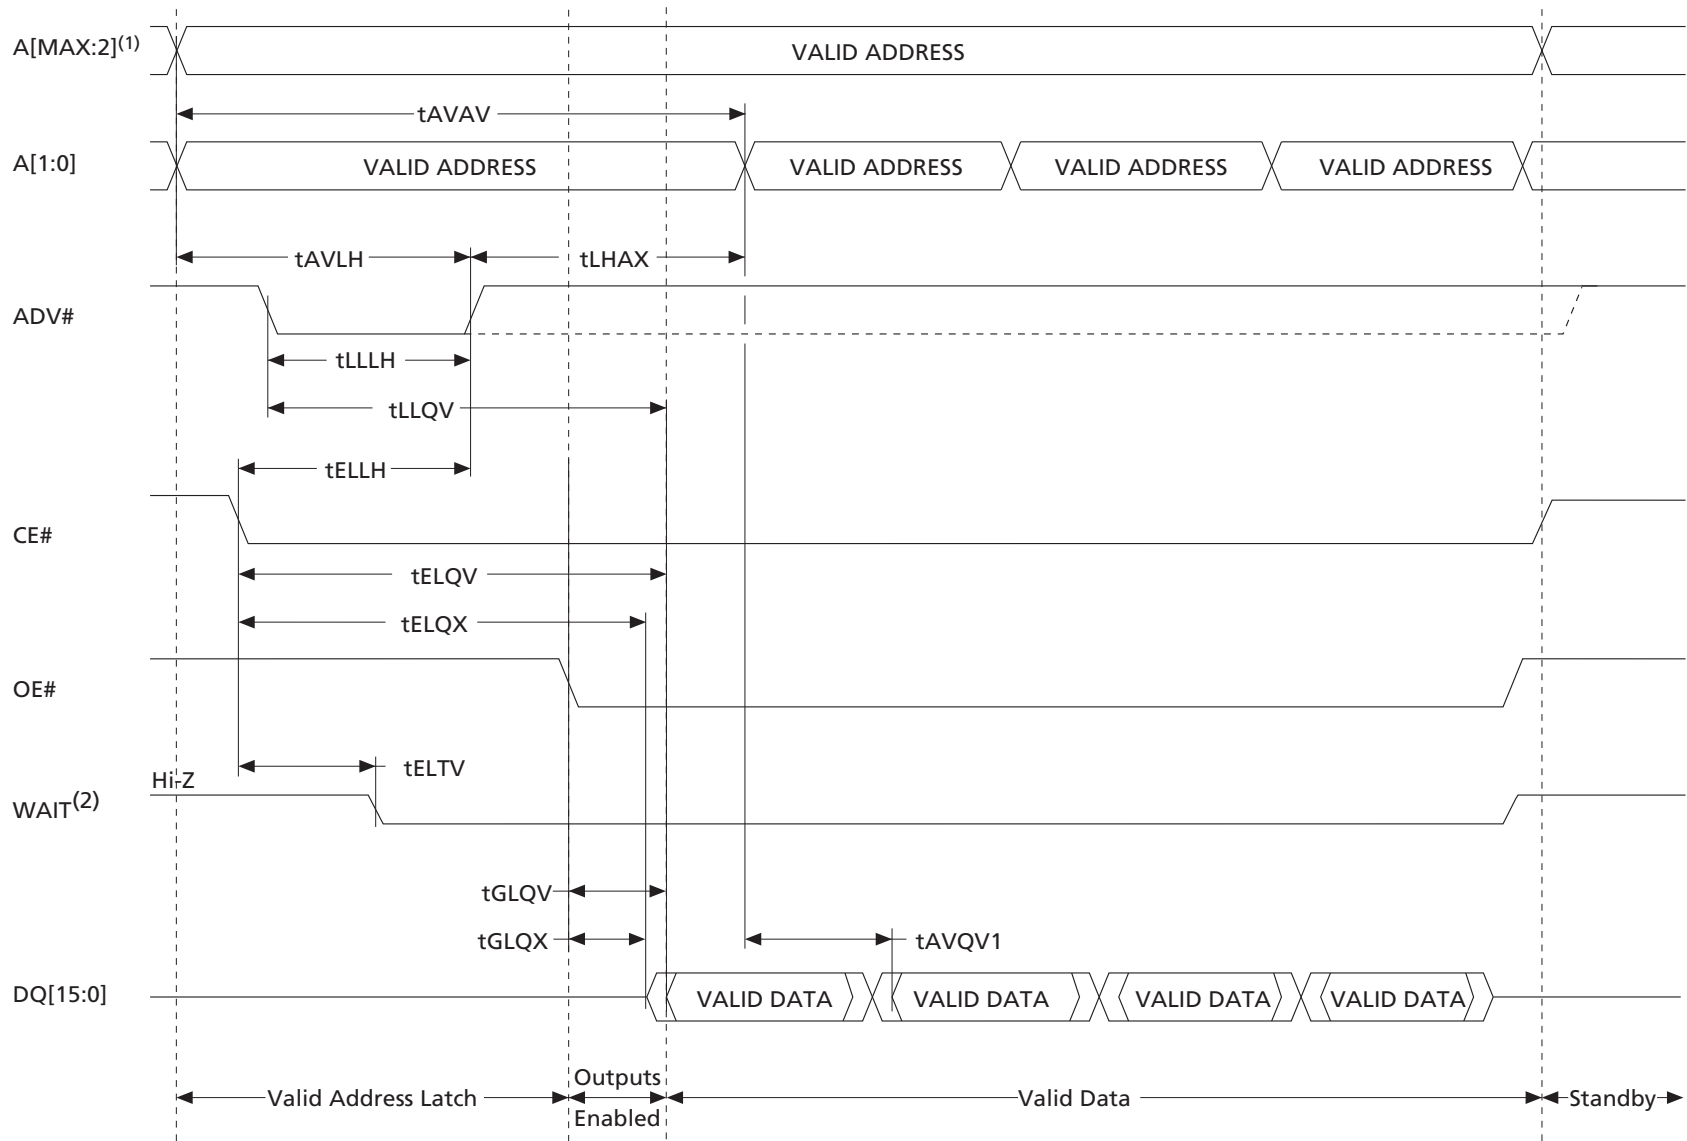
A[MAX:2]$^{(1)}$
VALID ADDRESS
tAVAV
A[1:0]
VALID ADDRESS
VALID ADDRESS
VALID ADDRESS
VALID ADDRESS
tAVLH
tLHAX
ADV#
tLLLH
tLLQV
tELLH
CE#
tELQV
tELQX
OE#
tELTV
Hi-Z
WAIT$^{(2)}$
tGLQV
tGLQX
tAVQV1
DQ[15:0]
VALID DATA
VALID DATA
VALID DATA
VALID DATA
Valid Address Latch
Outputs Enabled
Valid Data
Standby